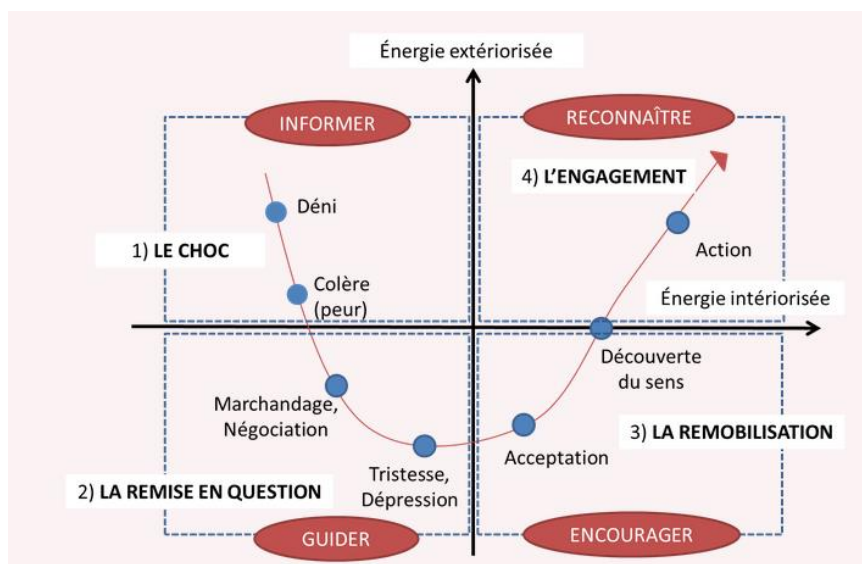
Énergie extériorisée

INFORMER

RECONNAÎTRE

4) L'ENGAGEMENT

Déni

1) LE CHOC

Action

Colère (peur)

Énergie intériorisée

Découverte du sens

Marchandage, Négociation

3) LA REMOBILISATION

Acceptation

Tristesse, Dépression

2) LA REMISE EN QUESTION

GUIDER

ENCOURAGER